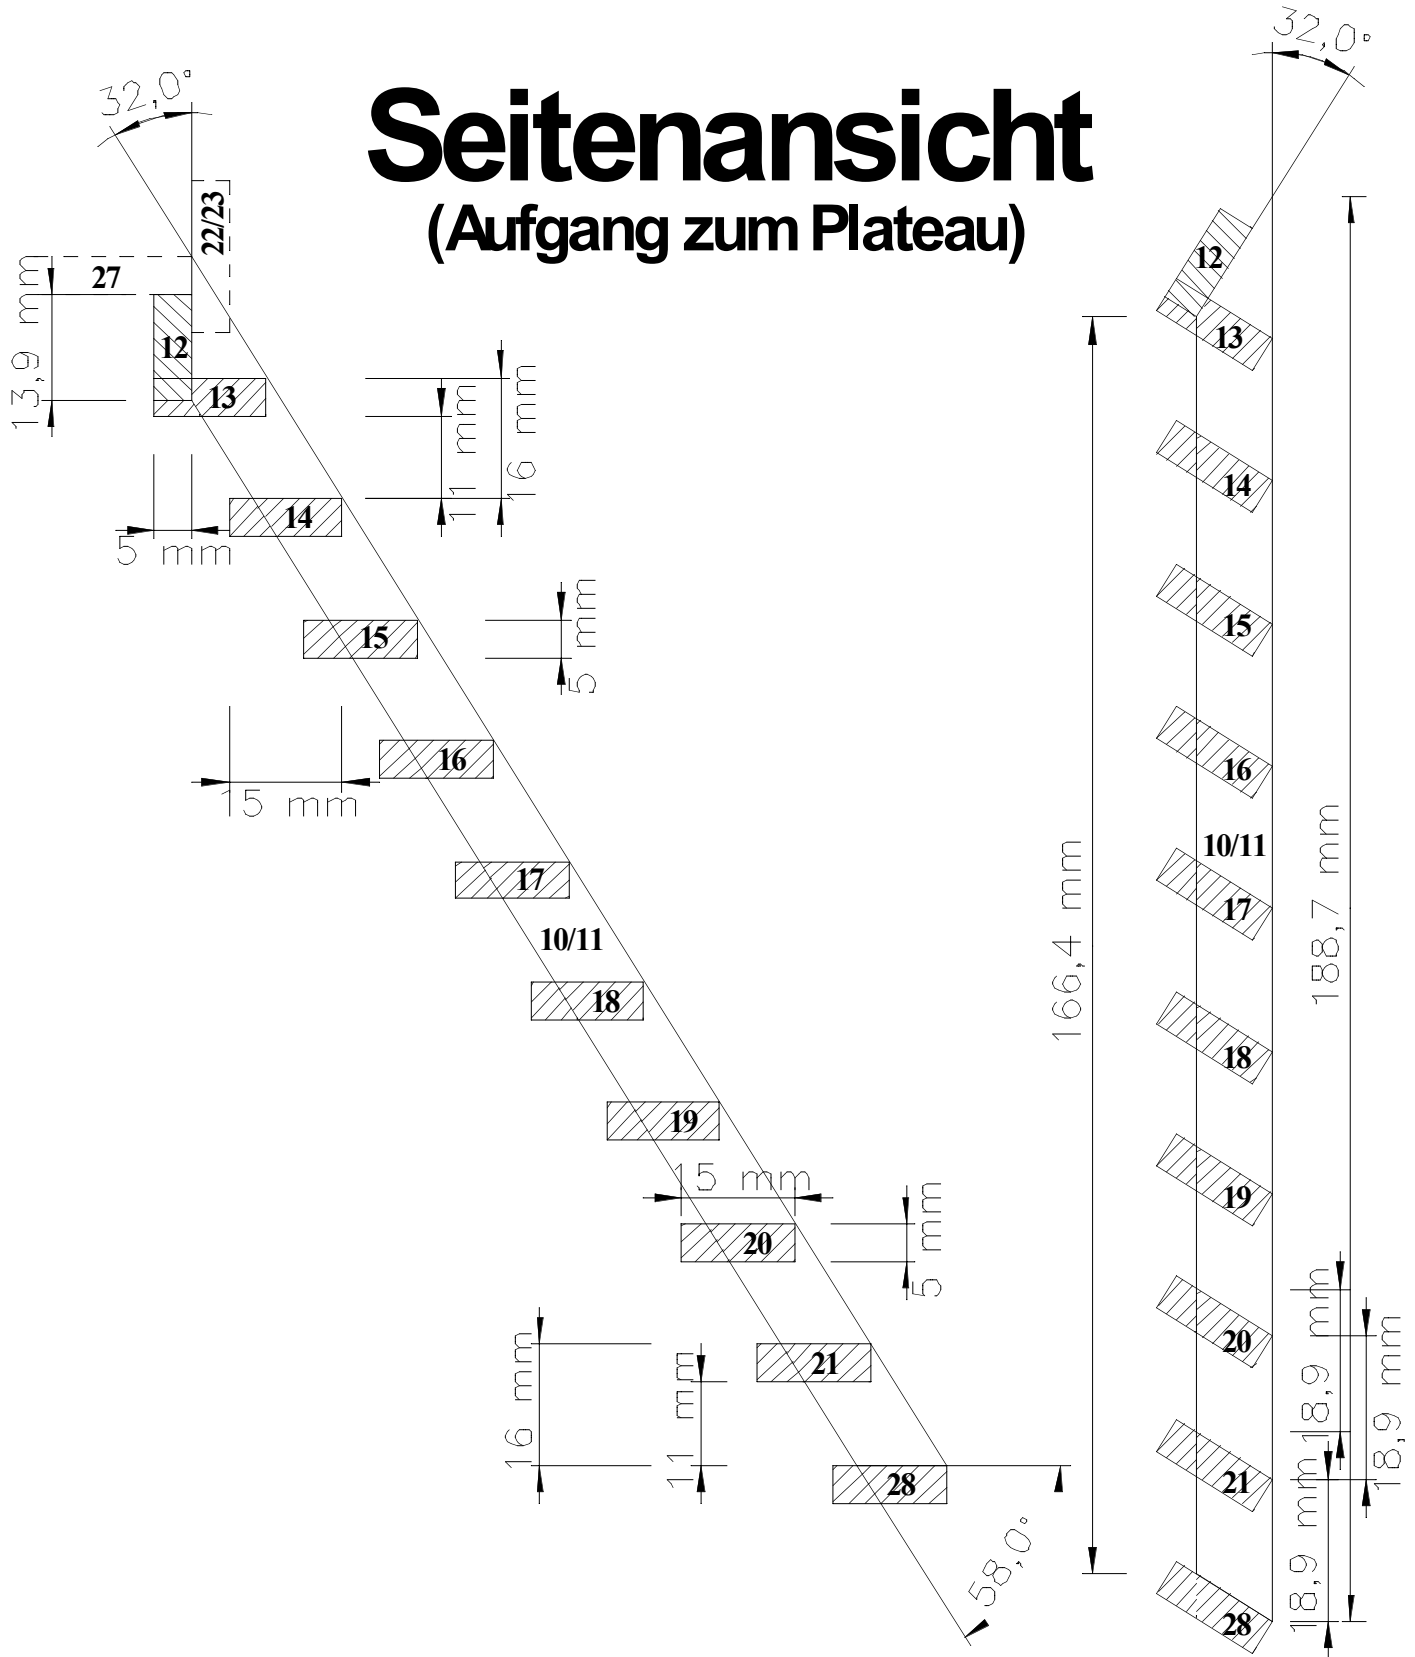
Seitenansicht
(Aufgang zum Plateau)

32,0°
22/23
27
13,9 mm
12
13
11 mm
16 mm
5 mm
14
15
5 mm
15 mm
16
17
10/11
18
19
15 mm
20
5 mm
16 mm
11 mm
21
28
58,0°
166,4 mm

32,0°
12
13
14
15
16
10/11
17
18
19
20
21
28
188,7 mm
18,9 mm
18,9 mm
18,9 mm